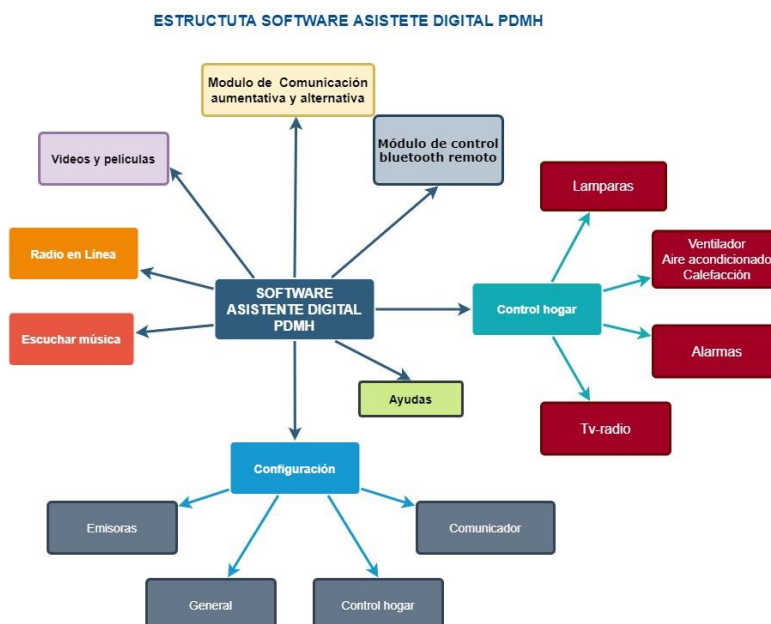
ESTRUCTUTA SOFTWARE ASISTETE DIGITAL PDMH

Modulo de Comunicación aumentativa y alternativa

Videos y películas

Módulo de control bluetooth remoto

Radio en Línea

SOFTWARE ASISTENTE DIGITAL PDMH

Escuchar música

Ayudas

Lamparas

Ventilador
Aire acondicionado
Calefacción

Control hogar

Alarmas

Tv-radio

Configuración

Emisoras

Comunicador

General

Control hogar